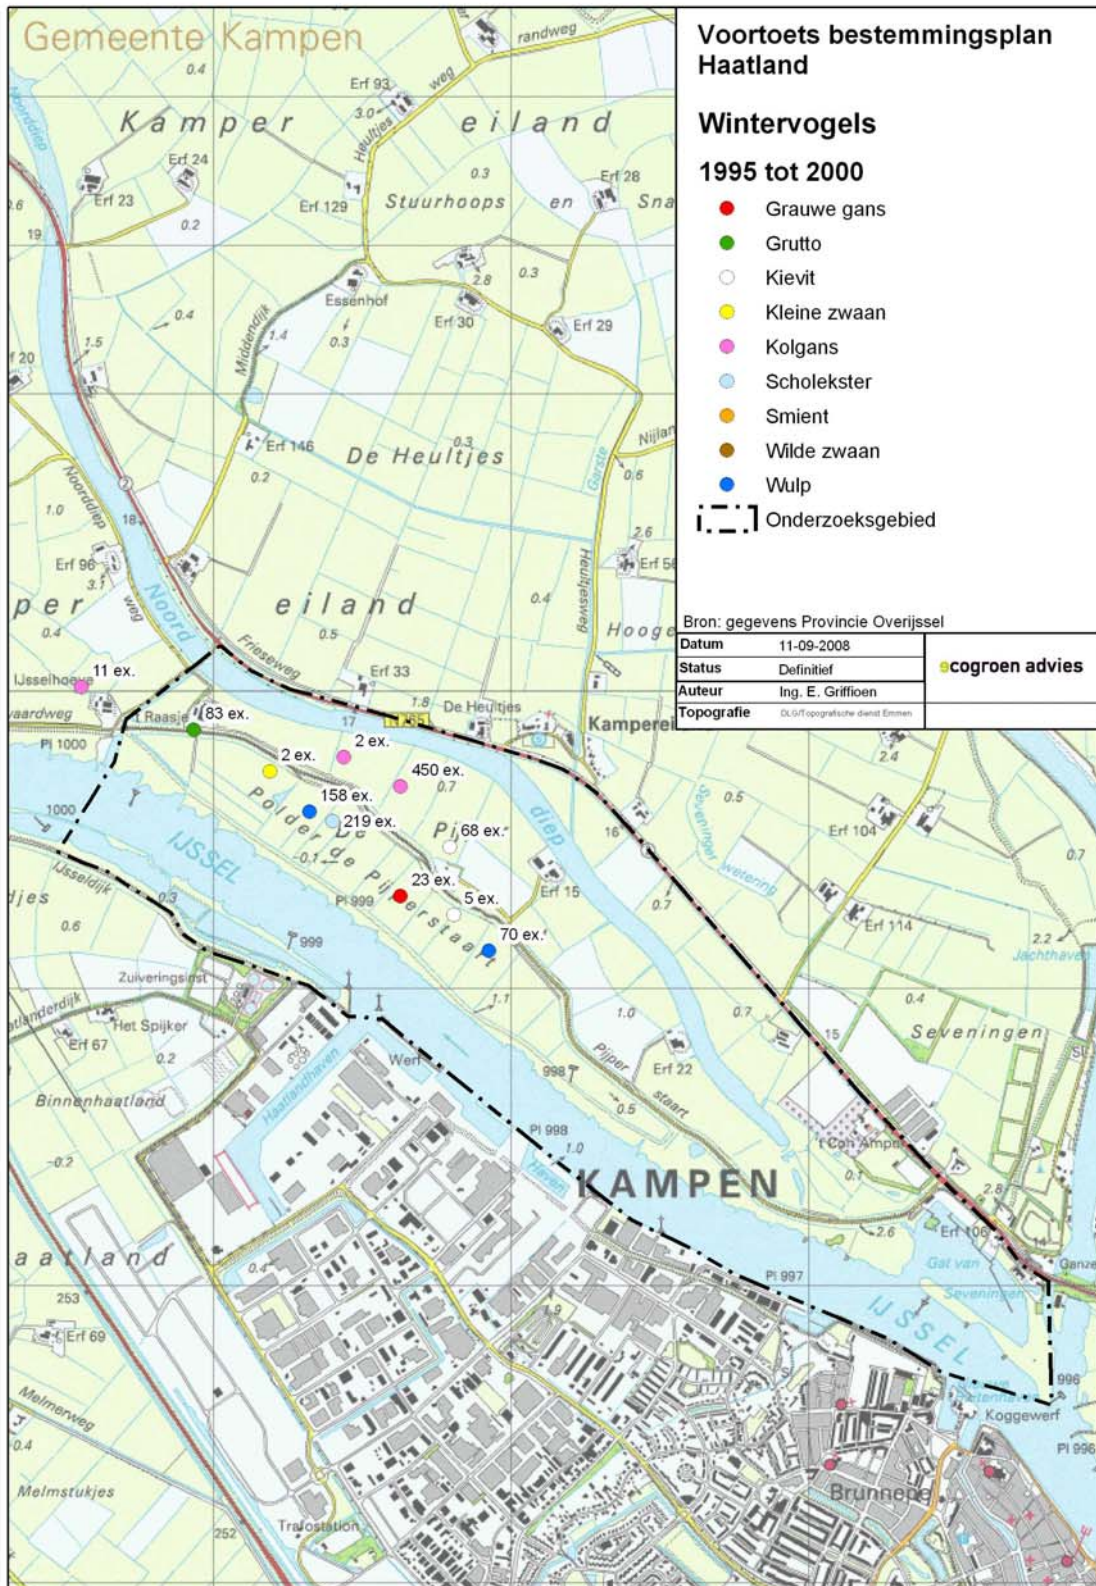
Voortoets bestemmingsplan Haatland

Wintervogels

1995 tot 2000

Grauwe gans
Grutto
Kievit
Kleine zwaan
Kolgans
Scholekster
Smient
Wilde zwaan
Wulp
Onderzoeksgebied

Bron: gegevens Provincie Overijssel

| Datum | 11-09-2008 |
|---|---|
| Status | Definitief |
| Auteur | Ing. E. Griffioen |
| Topografie | DLG/Topografische dienst Emmen |

ecogroen advies

Gemeente Kampen

Kamper eiland

Stuurhoops en Sna

De Heultjes

eiland

Erf 93
Erf 24
Erf 23
Erf 129
Erf 28
Essenhof
Erf 30
Erf 29
Erf 146
Erf 96
Erf 33
Erf 56
Erf 104
Erf 15
Erf 114
Erf 22
Erf 67
Erf 69
Erf 106
Heultjesweg
Middendijk
Noorddiep
Frieseweg
Nijlan
Hooge
Kampereil
randweg
Sevenigen
Sevenigen wetering
Jachthaven
IJSSEL
IJsseldijk
Zuiveringsinst
Het Spijker
Binnenhaatland
Haatlandhaven
Werf
Pijperstaart
Polder De Pijperstaart
KAMPEN
Haven
Gat van Seveningen
Koggewerf
Brunnepe
Trafostation
Melmerweg
Melmstukjes
haatland
Raasje
IJsselhoeve
Ganze

11 ex.
83 ex.
2 ex.
2 ex.
450 ex.
158 ex.
219 ex.
68 ex.
23 ex.
5 ex.
70 ex.

0.4
3.0
0.3
0.2
19
2.8
0.3
0.4
1.5
1.4
0.3
0.3
0.6
0.2
1.0
18
3.1
0.4
0.5
0.4
2.6
1.8
17
Pl 1000
1000
2.4
0.5
0.7
0.7
16
Pl 999
999
0.6
1.1
1.0
0.7
0.4
15
2.2
0.2
998
0.5
Pl 998
1.0
0.1
-0.2
2.6
2.8
14
Pl 997
253
0.4
1.9
0.4
996
Pl 996
252